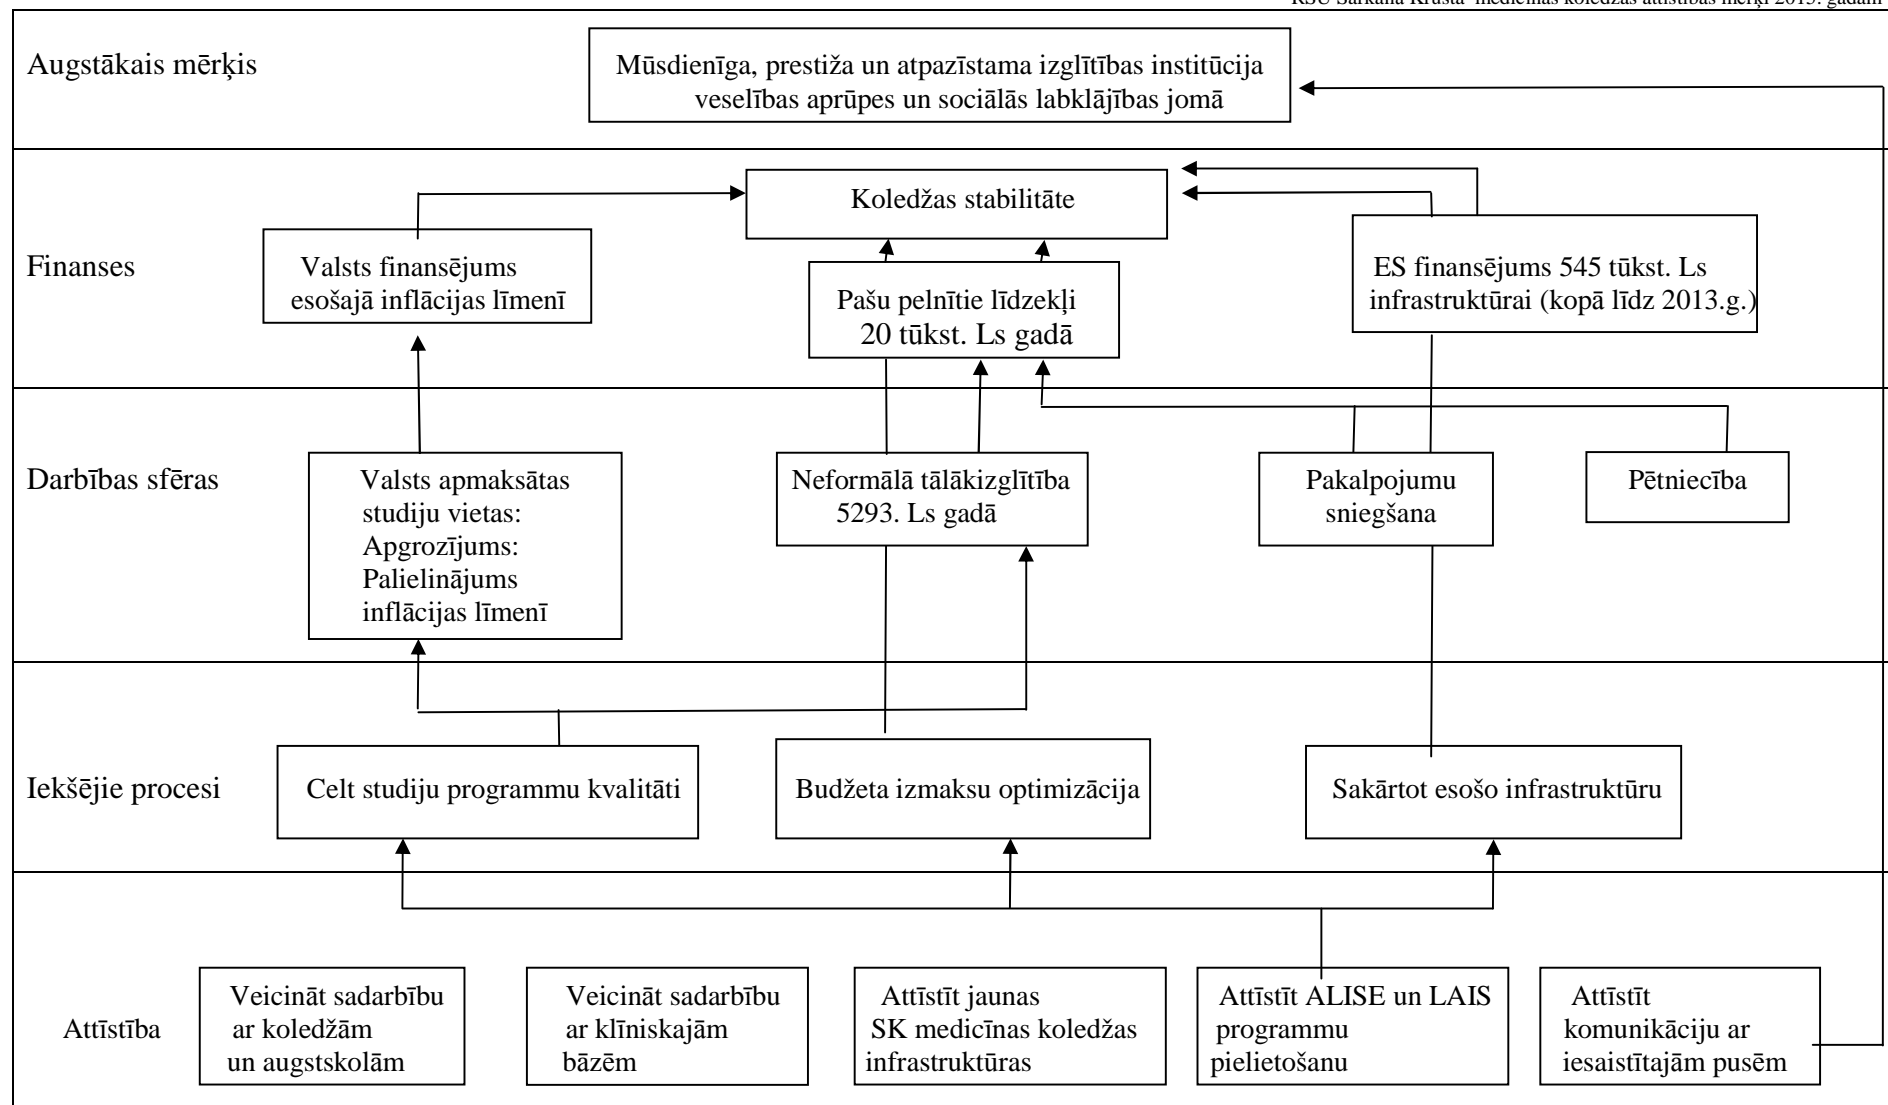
RSU Sarkanā Krusta medicīnas koledžas attīstības mērķi 2013. gadam

Augstākais mērķis

Mūsdienīga, prestiža un atpazīstama izglītības institūcija veselības aprūpes un sociālās labklājības jomā

Finanses

Koledžas stabilitāte

Valsts finansējums esošajā inflācijas līmenī

Pašu pelnītie līdzekļi 20 tūkst. Ls gadā

ES finansējums 545 tūkst. Ls infrastruktūrai (kopā līdz 2013.g.)

Darbības sfēras

Valsts apmaksātas studiju vietas: Apgrozījums: Palielinājums inflācijas līmenī

Neformālā tālākizglītība 5293. Ls gadā

Pakalpojumu sniegšana

Pētniecība

Iekšējie procesi

Celt studiju programmu kvalitāti

Budžeta izmaksu optimizācija

Sakārtot esošo infrastruktūru

Attīstība

Veicināt sadarbību ar koledžām un augstskolām

Veicināt sadarbību ar klīniskajām bāzēm

Attīstīt jaunas SK medicīnas koledžas infrastruktūras

Attīstīt ALISE un LAIS programmu pielietošanu

Attīstīt komunikāciju ar iesaistītajām pusēm